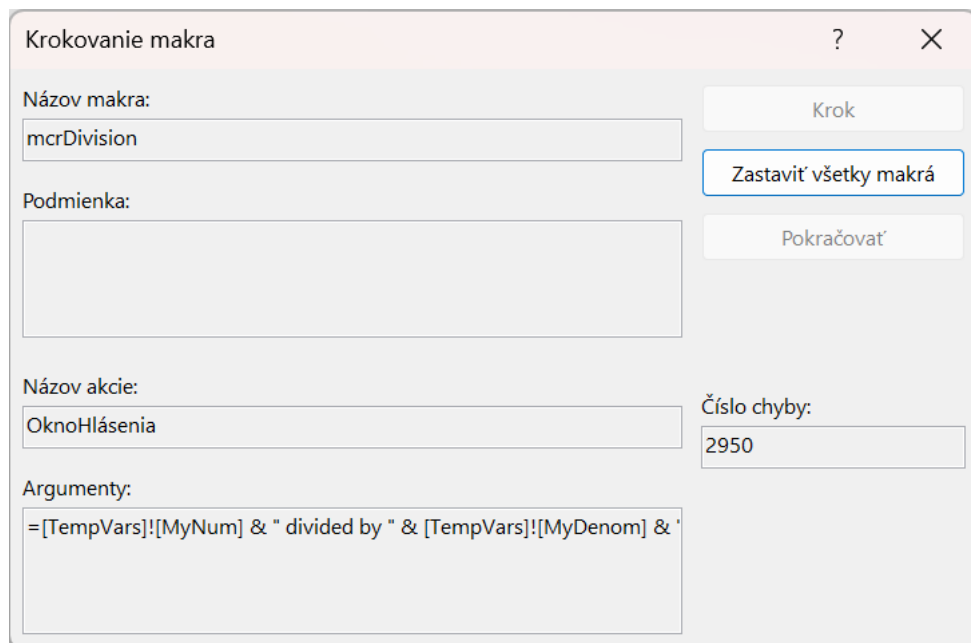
Krokovanie makra

?

Názov makra:

mcrDivision

Podmienka:

Názov akcie:

OknoHlásenia

Argumenty:

=[TempVars]![MyNum] & " divided by " & [TempVars]![MyDenom] & '

Krok

Zastaviť všetky makrá

Pokračovať

Číslo chyby:

2950